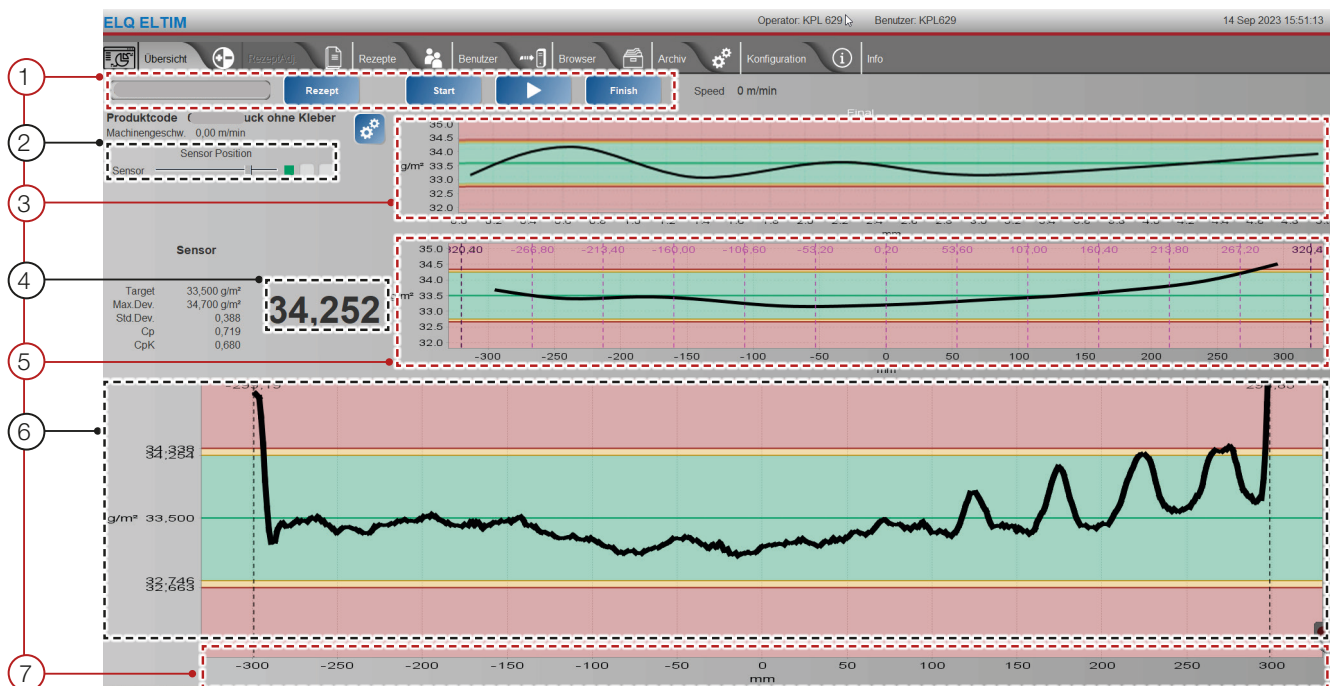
ELQ ELTIM

Operator: KPL 629 Benutzer: KPL629 14 Sep 2023 15:51:13

Übersicht Rezept/Ad. Rezepte Benutzer Browser Archiv Konfiguration Info

1

Rezept Start Finish Speed 0 m/min

2

Produktcode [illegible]uck ohne Kleber
Machinengeschw. 0,00 m/min

Sensor Position
Sensor

3

Final

35.0
34.5
34.0
g/m² 33.5
33.0
32.5
32.0

mm

Sensor

4

Target 33,500 g/m²
Max.Dev. 34,700 g/m²
Std.Dev. 0,388
Cp 0,719
CpK 0,680

34,252

5

35.0
34.5
34.0
g/m² 33.5
33.0
32.5
32.0

-320.40 -266.80 -213.40 -160.00 -106.60 -53.20 0.20 53.60 107.00 160.40 213.80 267.20 320.4

-300 -250 -200 -150 -100 -50 0 50 100 150 200 250 300

mm

6

-298.15 298.80

34,338
34,254

g/m² 33,500

32,746
32,663

7

-300 -250 -200 -150 -100 -50 0 50 100 150 200 250 300

mm